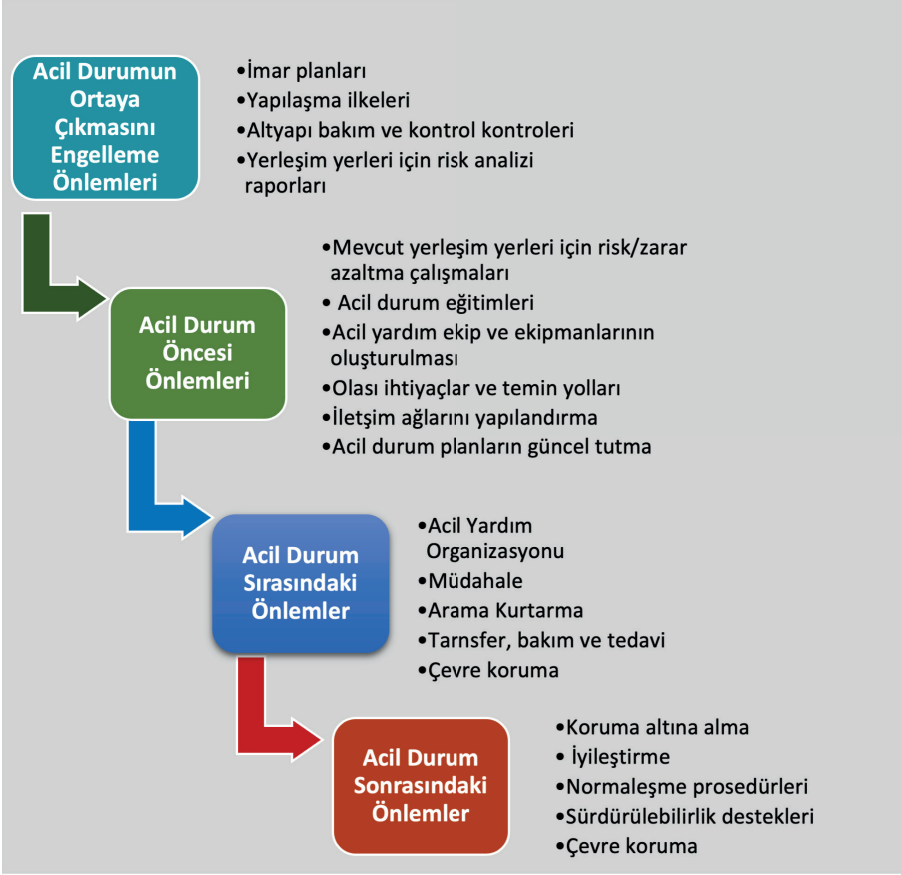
Acil Durumun Ortaya Çıkmasını Engelleme Önlemleri

•İmar planları
•Yapılaşma ilkeleri
•Altyapı bakım ve kontrol kontroleri
•Yerleşim yerleri için risk analizi raporları

Acil Durum Öncesi Önlemleri

•Mevcut yerleşim yerleri için risk/zarar azaltma çalışmaları
• Acil durum eğitimleri
•Acil yardım ekip ve ekipmanlarının oluşturulması
•Olası ihtiyaçlar ve temin yolları
•İletişim ağlarını yapılandırma
•Acil durum planların güncel tutma

Acil Durum Sırasındaki Önlemler

•Acil Yardım Organizasyonu
•Müdahale
•Arama Kurtarma
•Tarnsfer, bakım ve tedavi
•Çevre koruma

Acil Durum Sonrasındaki Önlemler

•Koruma altına alma
• İyileştirme
•Normaleşme prosedürleri
•Sürdürülebilirlik destekleri
•Çevre koruma